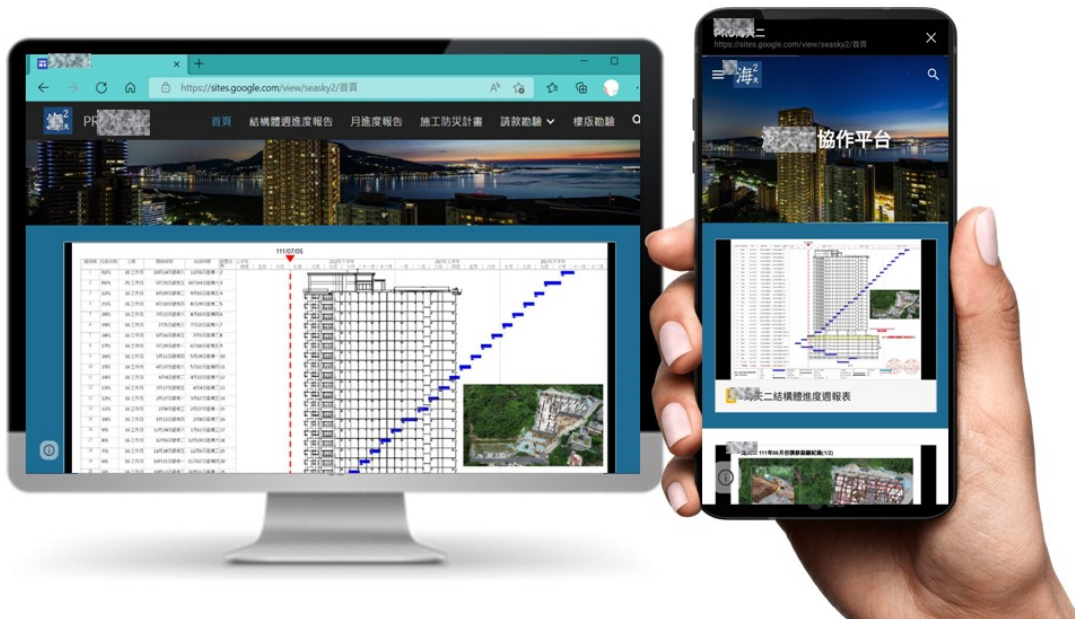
https://sites.google.com/view/seasky2/首頁

PR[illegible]

首頁 結構體週進度報告 月進度報告 施工防災計畫 請款勘驗 樓版勘驗

111/07/05

PR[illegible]二
https://sites.google.com/view/seasky2/首頁

海$^2$

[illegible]協作平台

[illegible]天二結構體進度週報表

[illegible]111年06月份請款勘驗紀錄(1/2)